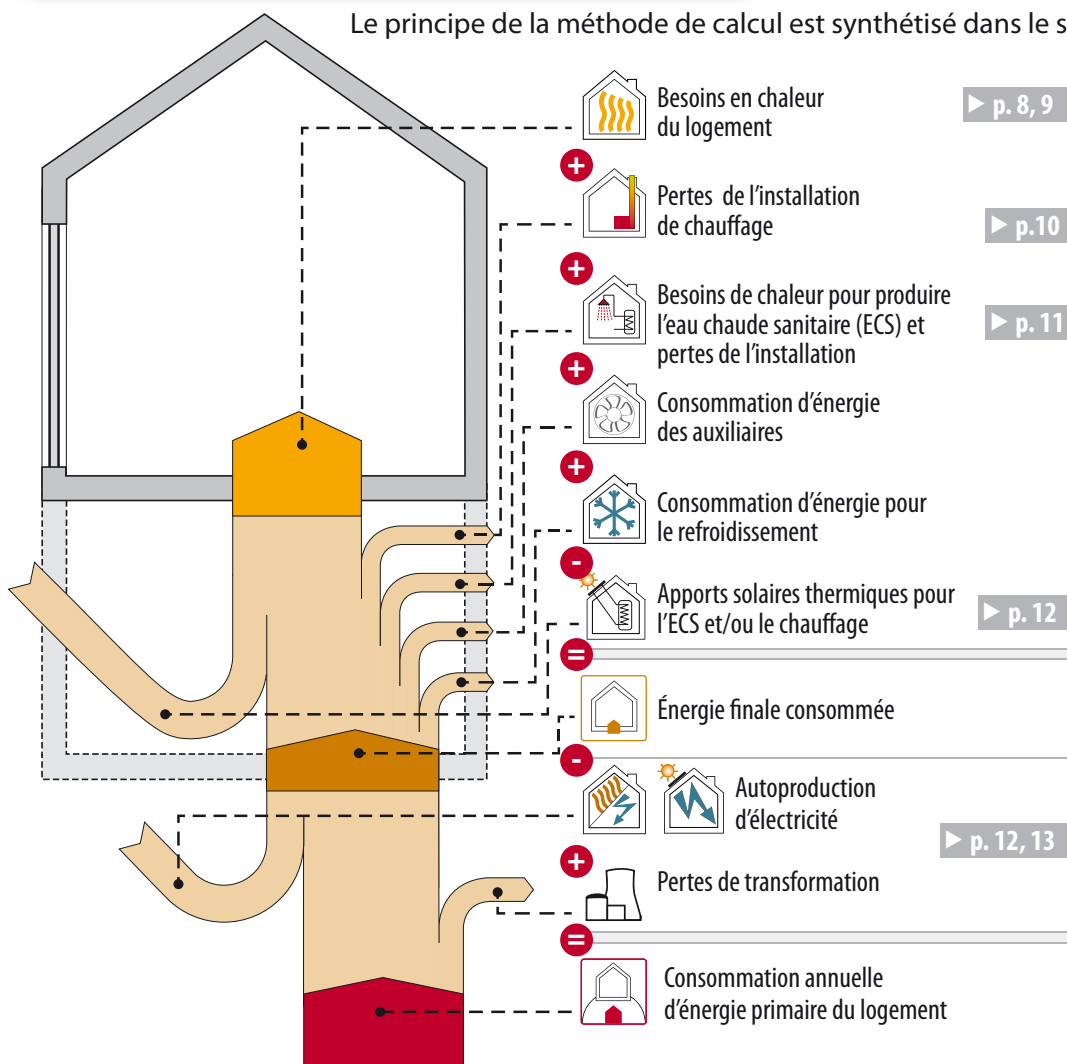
Le principe de la méthode de calcul est synthétisé dans le s

Besoins en chaleur du logement

▶ p. 8, 9

+

Pertes de l'installation de chauffage

▶ p.10

+

Besoins de chaleur pour produire l'eau chaude sanitaire (ECS) et pertes de l'installation

▶ p. 11

+

Consommation d'énergie des auxiliaires

+

Consommation d'énergie pour le refroidissement

-

Apports solaires thermiques pour l'ECS et/ou le chauffage

▶ p. 12

=

Énergie finale consommée

-

Autoproduction d'électricité

▶ p. 12, 13

+

Pertes de transformation

=

Consommation annuelle d'énergie primaire du logement